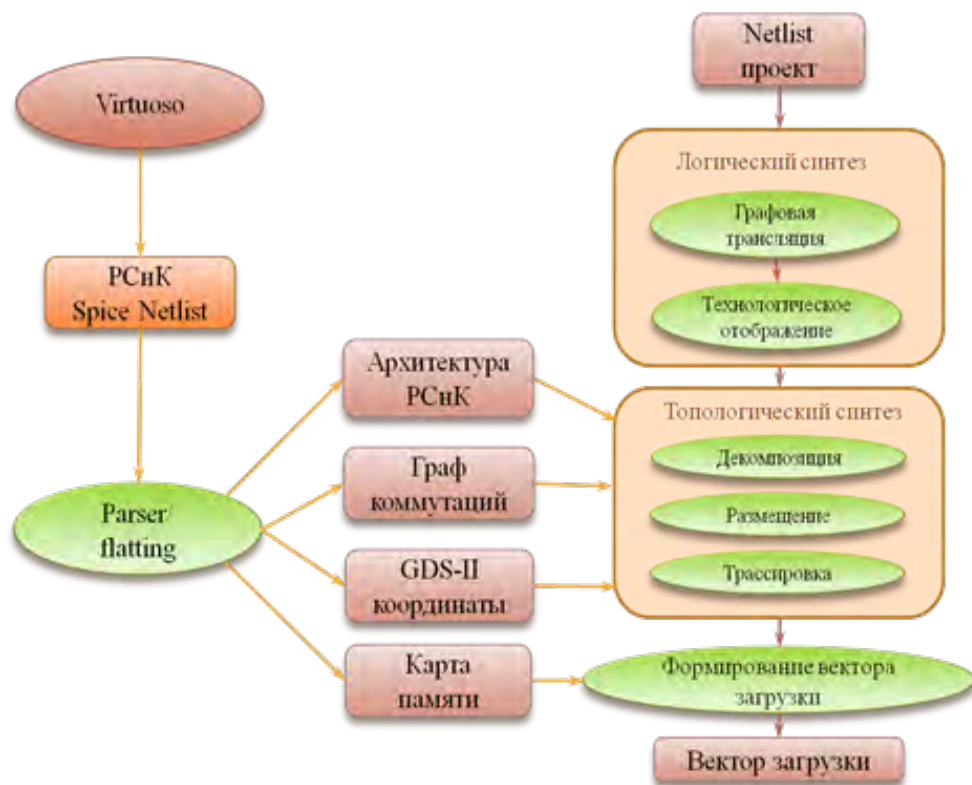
Virtuoso

РСиК
Spice Netlist

Parser/
flatting

Архитектура
РСиК

Граф
коммутаций

GDS-II
координаты

Карта
памяти

Netlist
проект

Логический синтез

Графовая
трансляция

Технологическое
отображение

Топологический синтез

Декомпозиция

Размещение

Трассировка

Формирование вектора
загрузки

Вектор загрузки